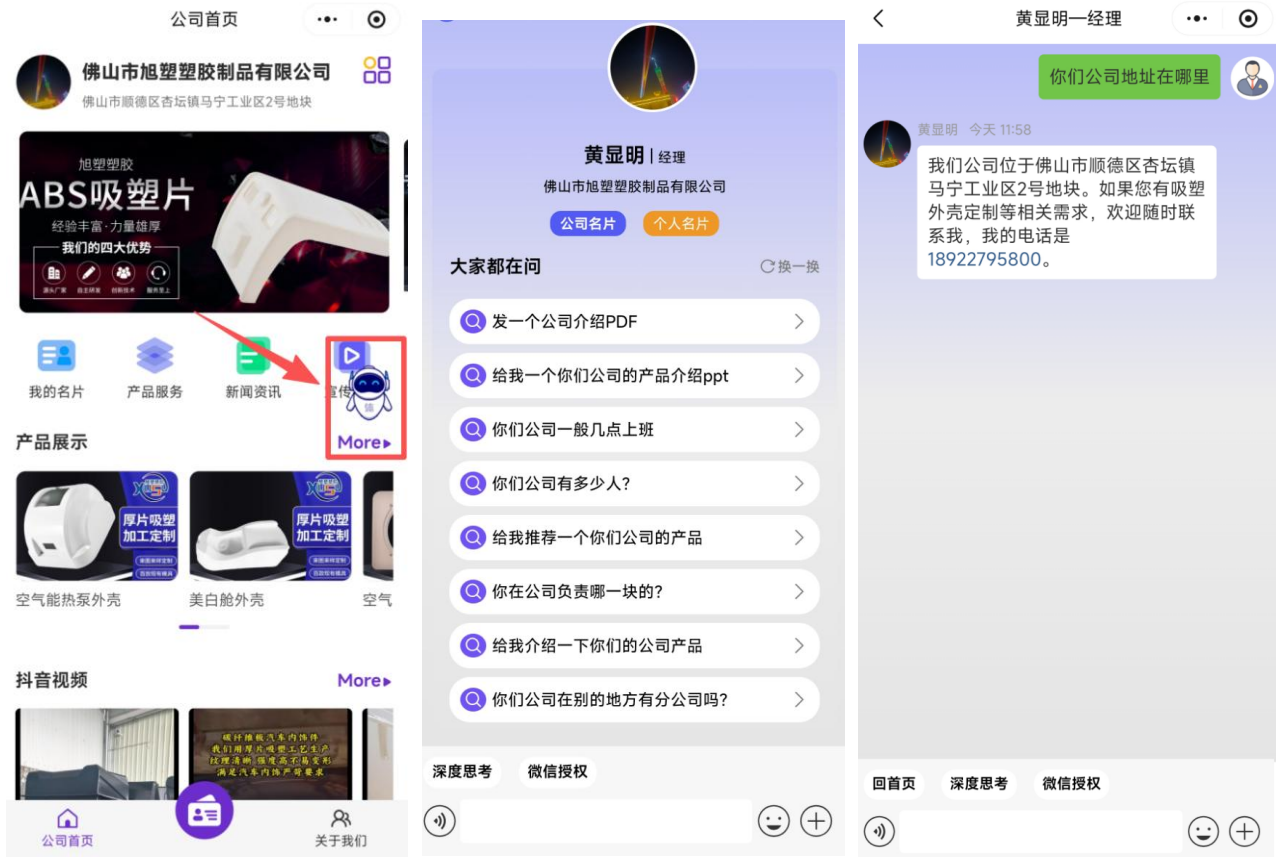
公司首页

佛山市旭塑塑胶制品有限公司
佛山市顺德区杏坛镇马宁工业区2号地块

旭塑塑胶
ABS吸塑片
经验丰富·力量雄厚
我们的四大优势
源头厂家 自主研发 创新技术 服务至上

我的名片 产品服务 新闻资讯 宣传

产品展示 More

厚片吸塑加工定制
厚片吸塑加工定制
空气能热泵外壳 美白舱外壳 空气

抖音视频 More

碳纤维模汽车内饰件
我们用厚片吸塑工艺生产
纹理清晰 强度高不易变形
满足汽车内饰严苛要求

公司首页 关于我们

黄显明 | 经理
佛山市旭塑塑胶制品有限公司
公司名片 个人名片

大家都在问 换一换
发一个公司介绍PDF
给我一个你们公司的产品介绍ppt
你们公司一般几点上班
你们公司有多少人?
给我推荐一个你们公司的产品
你在公司负责哪一块的?
给我介绍一下你们的公司产品
你们公司在别的地方有分公司吗?

深度思考 微信授权

黄显明一经理
你们公司地址在哪里
黄显明 今天 11:58
我们公司位于佛山市顺德区杏坛镇马宁工业区2号地块。如果您有吸塑外壳定制等相关需求,欢迎随时联系我,我的电话是18922795800。

回首页 深度思考 微信授权